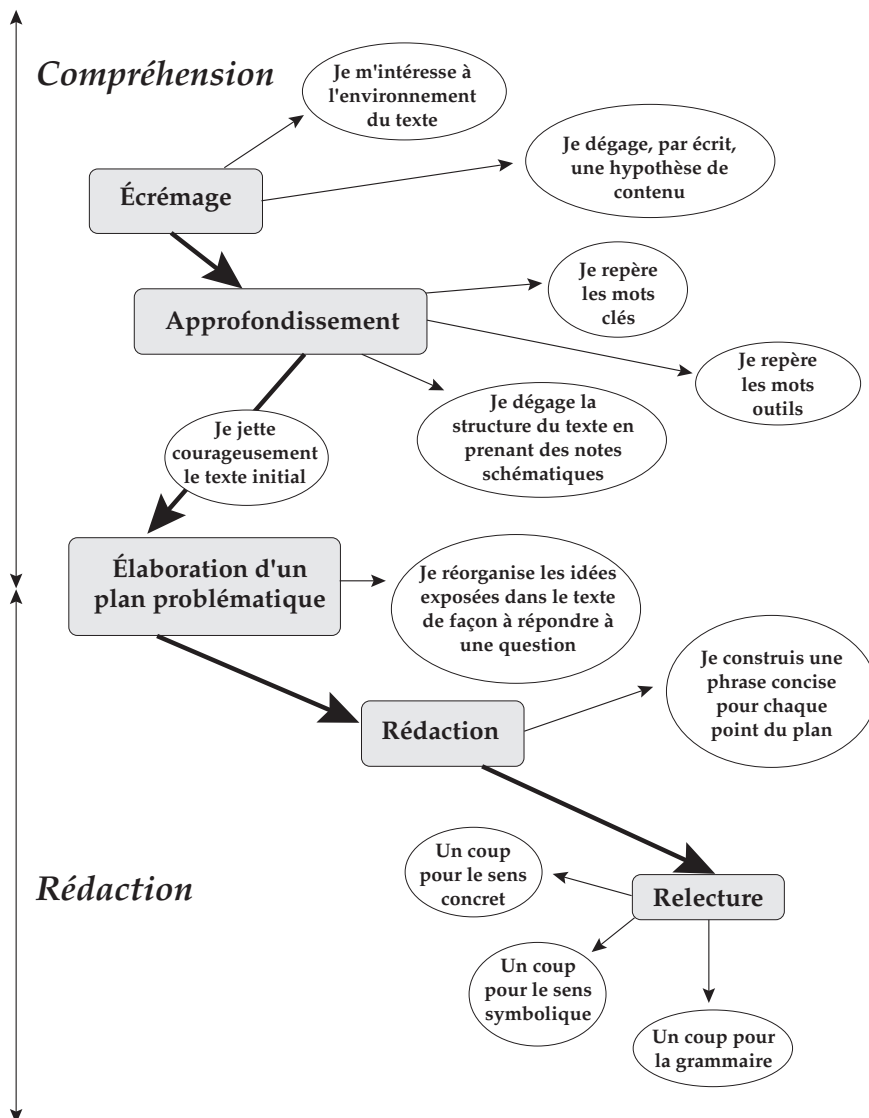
Compréhension

Je m'intéresse à l'environnement du texte

Écrémage

Je dégage, par écrit, une hypothèse de contenu

Approfondissement

Je repère les mots clés

Je repère les mots outils

Je dégage la structure du texte en prenant des notes schématiques

Je jette courageusement le texte initial

Élaboration d'un plan problématique

Je réorganise les idées exposées dans le texte de façon à répondre à une question

Rédaction

Je construis une phrase concise pour chaque point du plan

Rédaction

Un coup pour le sens concret

Relecture

Un coup pour le sens symbolique

Un coup pour la grammaire